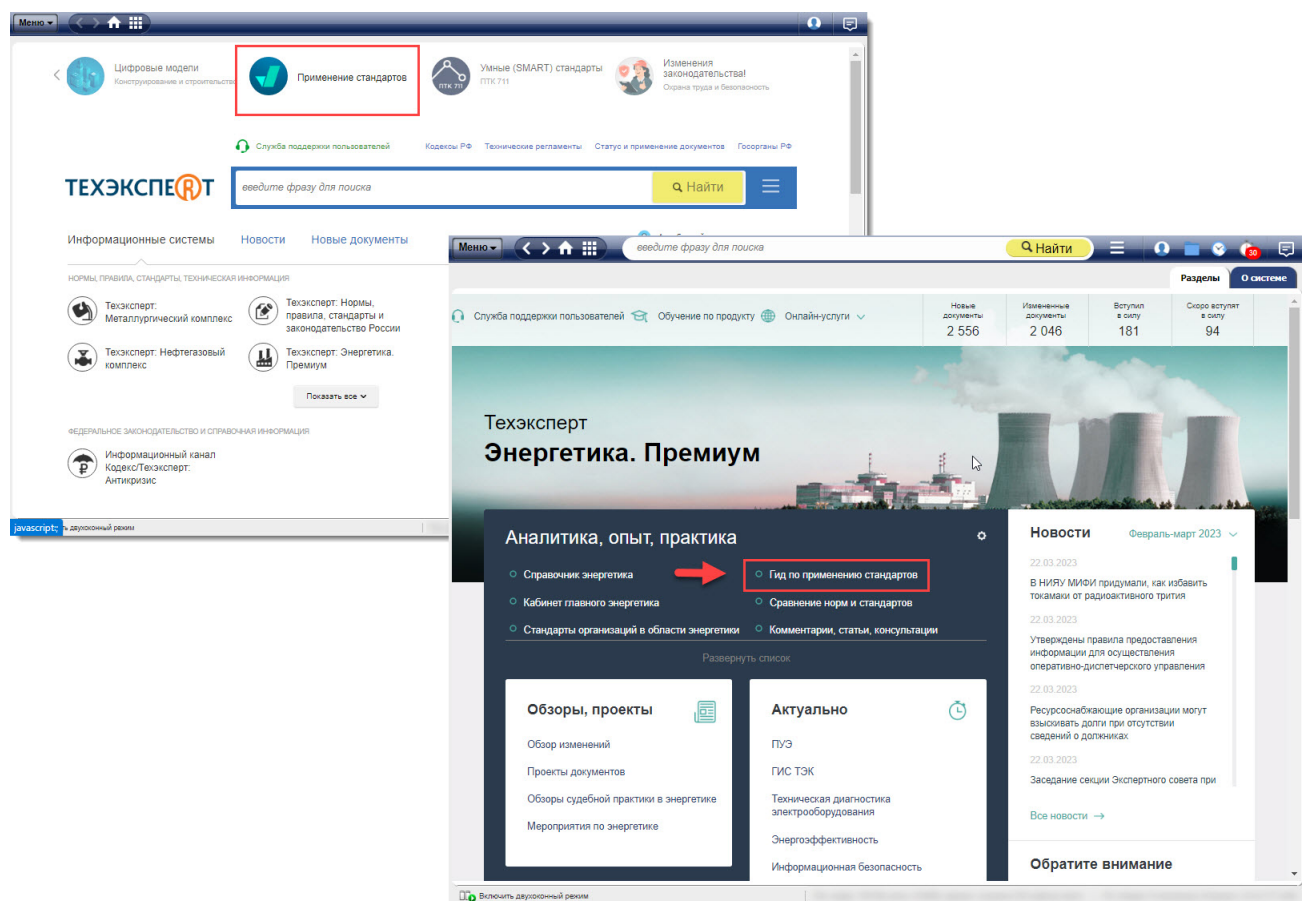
Меню

Цифровые модели
Конструирование и строительство

Применение стандартов

ПТК 711
Умные (SMART) стандарты
ПТК 711

Изменения законодательства!
Охрана труда и безопасность

Служба поддержки пользователей Кодексы РФ Технические регламенты Статус и применение документов Госорганы РФ

ТЕХЭКСПЕRТ
введите фразу для поиска
Найти

Информационные системы Новости Новые документы

НОРМЫ, ПРАВИЛА, СТАНДАРТЫ, ТЕХНИЧЕСКАЯ ИНФОРМАЦИЯ

Техэксперт: Металлургический комплекс
Техэксперт: Нормы, правила, стандарты и законодательство России
Техэксперт: Нефтегазовый комплекс
Техэксперт: Энергетика. Премиум

Показать все

ФЕДЕРАЛЬНОЕ ЗАКОНОДАТЕЛЬСТВО И СПРАВОЧНАЯ ИНФОРМАЦИЯ

Информационный канал Кодекс/Техэксперт: Антикризис

javascript: ть двухоконный режим

Меню
введите фразу для поиска
Найти
30

Разделы О системе

Служба поддержки пользователей Обучение по продукту Онлайн-услуги

| Новые документы | Измененные документы | Вступил в силу | Скоро вступят в силу |
|---|---|---|---|
| 2 556 | 2 046 | 181 | 94 |

Техэксперт
Энергетика. Премиум

Аналитика, опыт, практика

Справочник энергетика
Гид по применению стандартов
Кабинет главного энергетика
Сравнение норм и стандартов
Стандарты организаций в области энергетики
Комментарии, статьи, консультации

Развернуть список

Обзоры, проекты
Обзор изменений
Проекты документов
Обзоры судебной практики в энергетике
Мероприятия по энергетике

Актуально
ПУЭ
ГИС ТЭК
Техническая диагностика электрооборудования
Энергоэффективность
Информационная безопасность

Новости
Февраль-март 2023

22.03.2023
В НИЯУ МИФИ придумали, как избавить токамаки от радиоактивного трития

22.03.2023
Утверждены правила предоставления информации для осуществления оперативно-диспетчерского управления

22.03.2023
Ресурсоснабжающие организации могут взыскивать долги при отсутствии сведений о должниках

22.03.2023
Заседание секции Экспертного совета при

Все новости →

Обратите внимание

Включить двухоконный режим